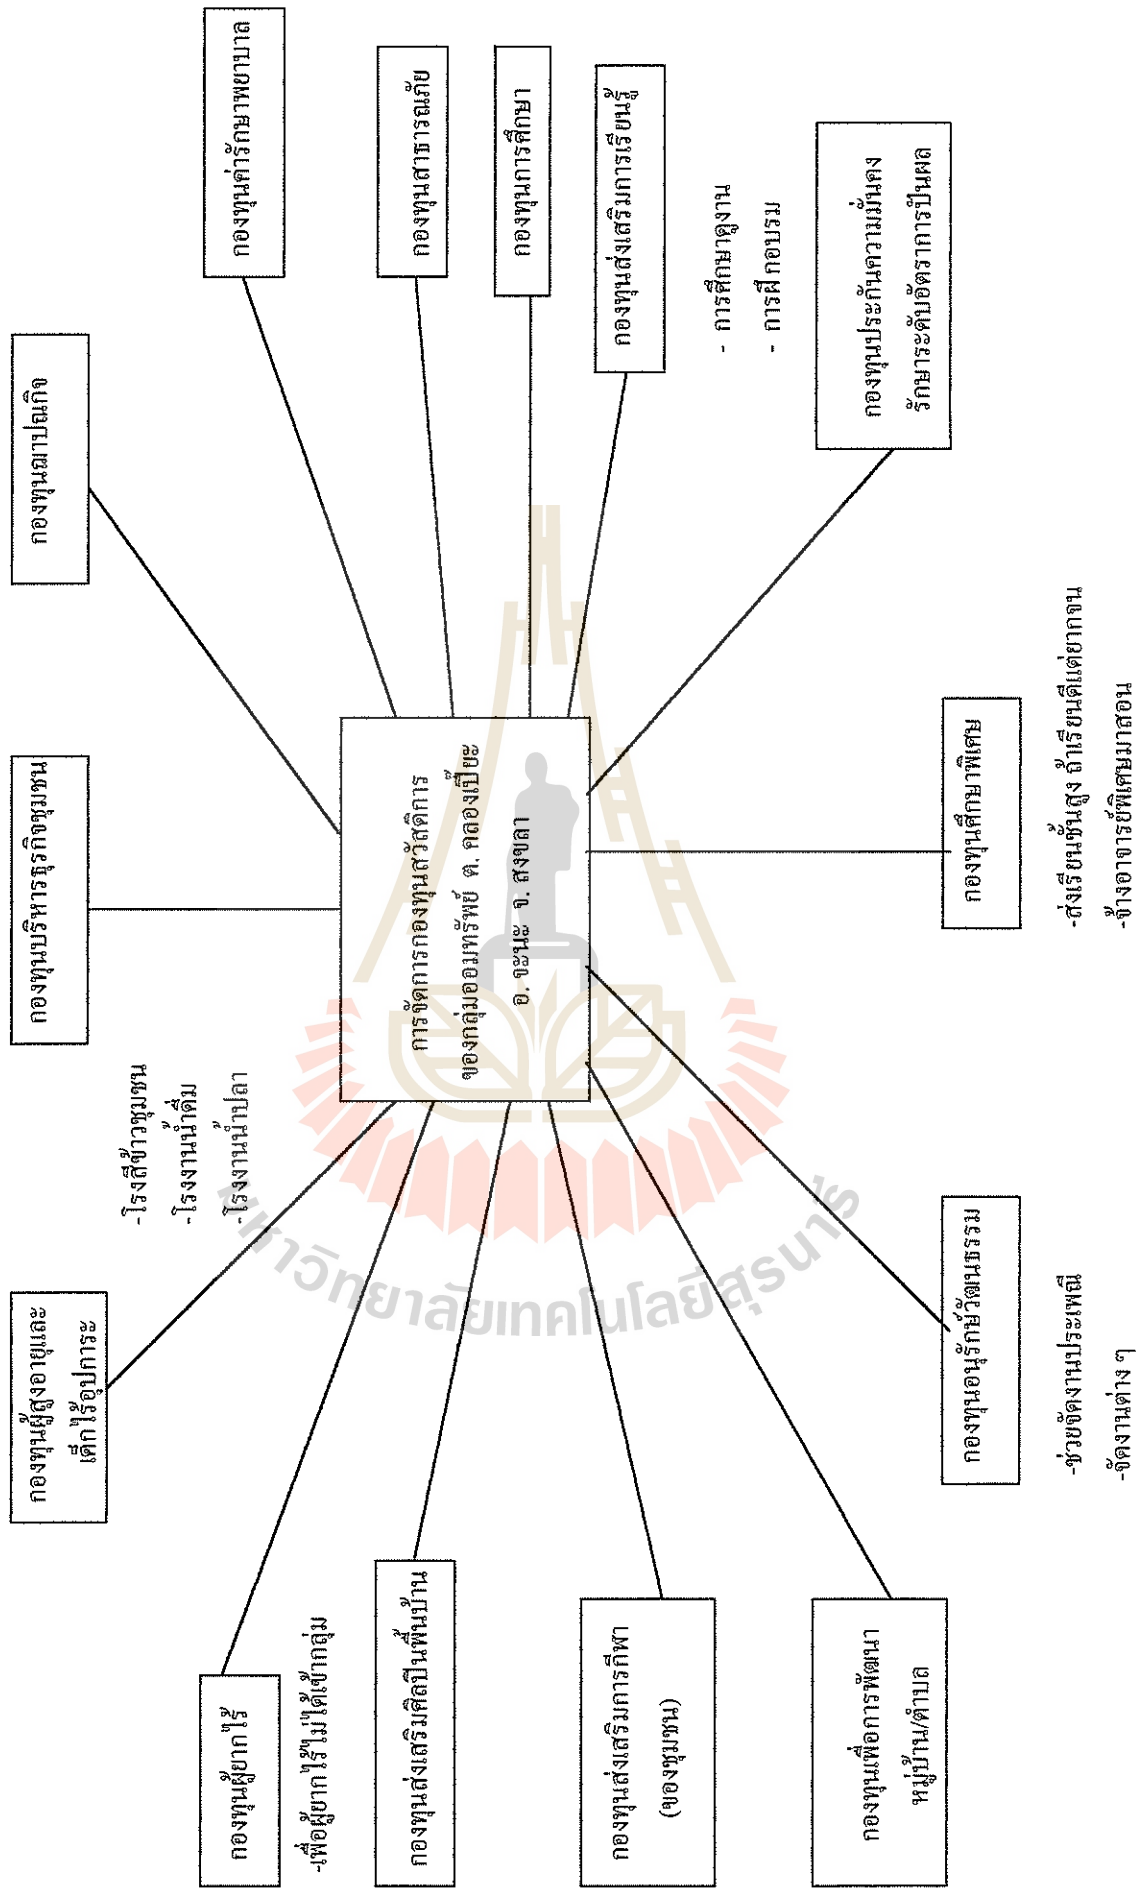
การจัดการกองทุนสวัสดิการ
ของกลุ่มออมทรัพย์ ต. คลองเปียะ
อ. จะนะ จ. สงขลา

กองทุนฌาปนกิจ

กองทุนค่ารักษาพยาบาล

กองทุนสาธารณภัย

กองทุนการศึกษา

กองทุนส่งเสริมการเรียนรู้

- การศึกษาดูงาน
- การฝึกอบรม

กองทุนประกันความมั่นคง
รักษาระดับอัตราการปันผล

กองทุนศึกษาพิเศษ

-ส่งเรียนชั้นสูง ถ้าเรียนดีแต่ยากจน
-จ้างอาจารย์พิเศษมาสอน

กองทุนอนุรักษ์วัฒนธรรม

-ช่วยจัดงานประเพณี
-จัดงานต่าง ๆ

กองทุนเพื่อการพัฒนา
หมู่บ้าน/ตำบล

กองทุนส่งเสริมการกีฬา
(ของชุมชน)

กองทุนส่งเสริมศิลปินพื้นบ้าน

กองทุนผู้ยากไร้

-เพื่อผู้ยากไร้ไม่ได้เข้ากลุ่ม

กองทุนผู้สูงอายุและ
เด็กไร้อุปการะ

-โรงสีข้าวชุมชน
-โรงงานน้ำดื่ม
-โรงงานน้ำปลา

กองทุนบริหารธุรกิจชุมชน

มหาวิทยาลัยเทคโนโลยีสุรนารี